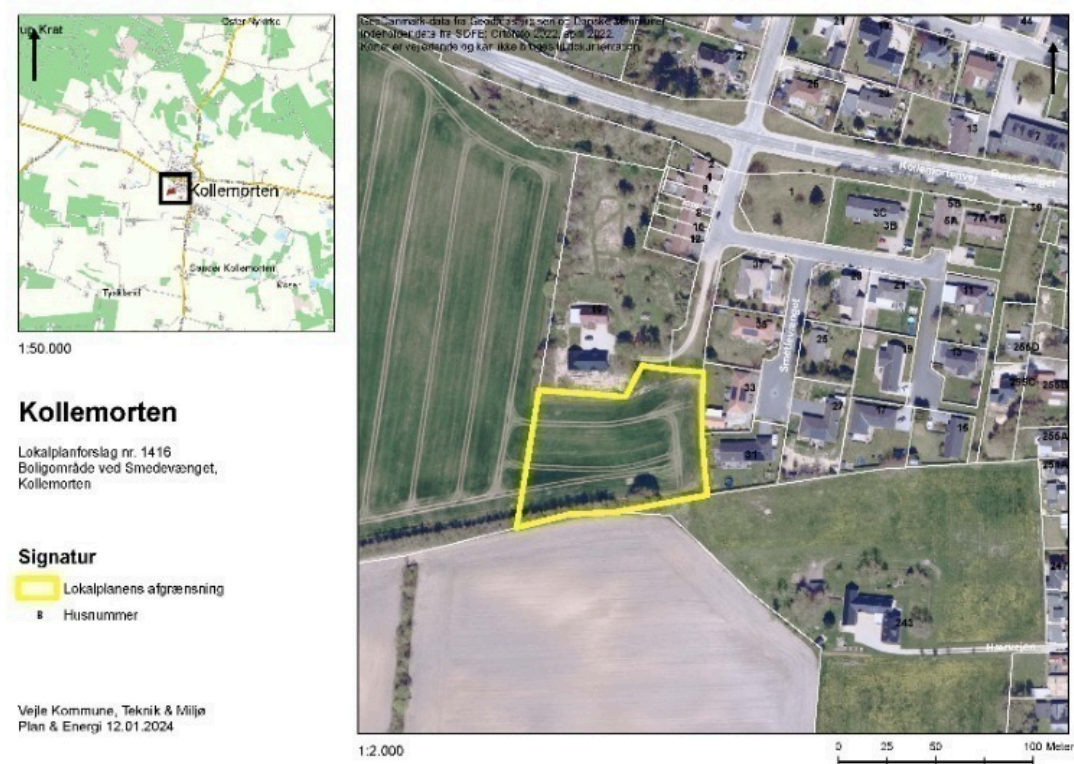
Øster Nykirke
up Krat
Kollemorten
Søndre Kollemorten
Tykkerid
Kører

1:50.000

Kollemorten

Lokalplanforslag nr. 1416
Boligområde ved Smedevænget,
Kollemorten

Signatur
Lokalplanens afgrænsning
8 Husnummer

Vejle Kommune, Teknik & Miljø
Plan & Energi 12.01.2024

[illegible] Danmark-data fra Geodatastyrelsen og Danske Kommuner
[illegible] data fra SDFE, Ortofoto 2022, april 2022.
Kortet er vejledende og kan ikke bruges til dokumentation.

21
44
27
26
29
15
13
7
2
4
6
8
10
12
1
5B
5A
7A
7B
3C
3B
10
31
23
21
11
30
35
25
19
13
256D
256C
256B
33
27
17
15
256A
31
Smedevænget
243
Hørvejen

1:2.000

0 25 50 100 Meter